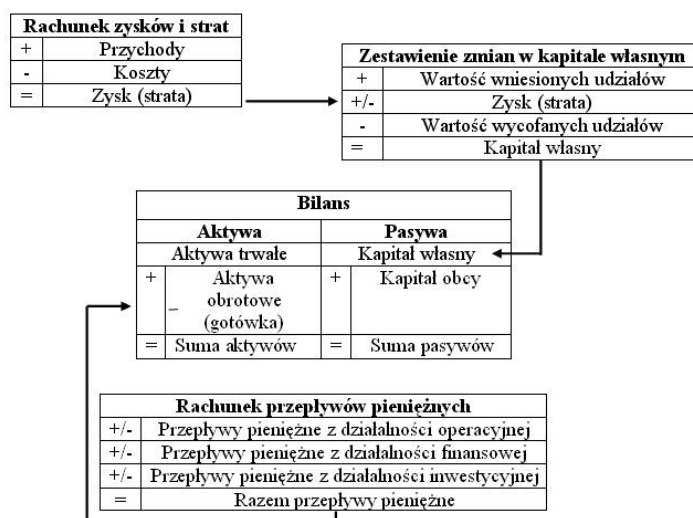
| Rachunek zysków i strat | |
|---|---|
| + | Przychody |
| - | Koszty |
| = | Zysk (strata) |

| Zestawienie zmian w kapitale własnym | |
|---|---|
| + | Wartość wniesionych udziałów |
| +/- | Zysk (strata) |
| - | Wartość wycofanych udziałów |
| = | Kapitał własny |

Bilans

| Aktywa | | Pasywa | |
|---|---|---|---|
| Aktywa trwałe | | Kapitał własny | |
| + | Aktywa obrotowe (gotówka) | + | Kapitał obcy |
| = | Suma aktywów | = | Suma pasywów |

| Rachunek przepływów pieniężnych | |
|---|---|
| +/- | Przepływy pieniężne z działalności operacyjnej |
| +/- | Przepływy pieniężne z działalności finansowej |
| +/- | Przepływy pieniężne z działalności inwestycyjnej |
| = | Razem przepływy pieniężne |